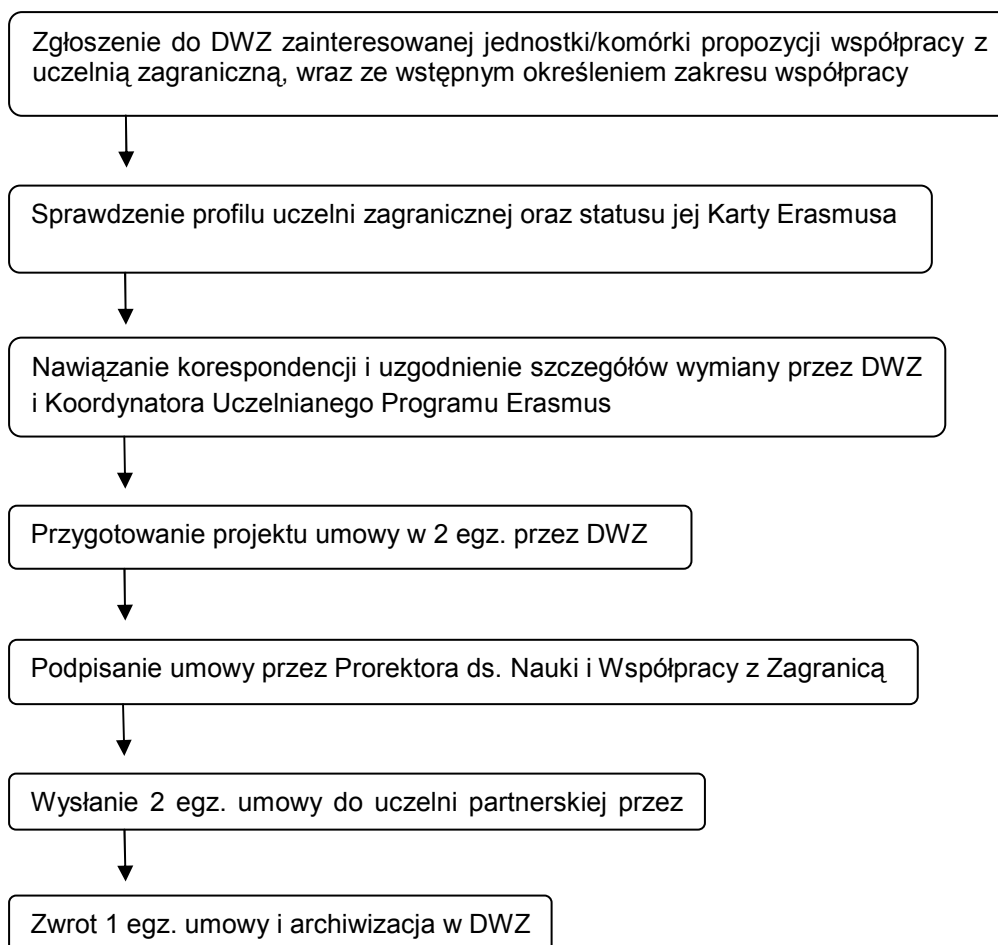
Zgłoszenie do DWZ zainteresowanej jednostki/komórki propozycji współpracy z uczelnią zagraniczną, wraz ze wstępnym określeniem zakresu współpracy

Sprawdzenie profilu uczelni zagranicznej oraz statusu jej Karty Erasmusa

Nawiązanie korespondencji i uzgodnienie szczegółów wymiany przez DWZ i Koordynatora Uczelnianego Programu Erasmus

Przygotowanie projektu umowy w 2 egz. przez DWZ

Podpisanie umowy przez Prorektora ds. Nauki i Współpracy z Zagranicą

Wysłanie 2 egz. umowy do uczelni partnerskiej przez

Zwrot 1 egz. umowy i archiwizacja w DWZ